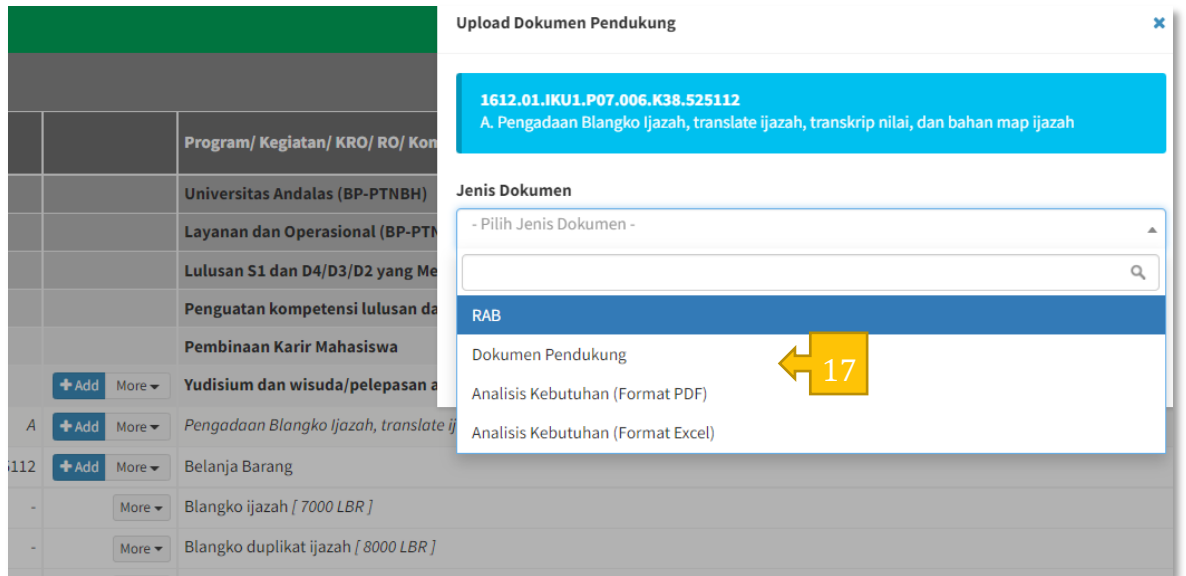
Program/ Kegiatan/ KRO/ RO/ Kom

Universitas Andalas (BP-PTNBH)

Layanan dan Operasional (BP-PTN

Lulusan S1 dan D4/D3/D2 yang Me

Penguatan kompetensi lulusan da

Pembinaan Karir Mahasiswa

+Add More Yudisium dan wisuda/pelepasan a

A +Add More Pengadaan Blangko Ijazah, translate ij

5112 +Add More Belanja Barang

- More Blangko ijazah [ 7000 LBR ]

- More Blangko duplikat ijazah [ 8000 LBR ]

Upload Dokumen Pendukung

×

1612.01.IKU1.P07.006.K38.525112
A. Pengadaan Blangko Ijazah, translate ijazah, transkrip nilai, dan bahan map ijazah

Jenis Dokumen

- Pilih Jenis Dokumen -

RAB

Dokumen Pendukung

Analisis Kebutuhan (Format PDF)

Analisis Kebutuhan (Format Excel)

17